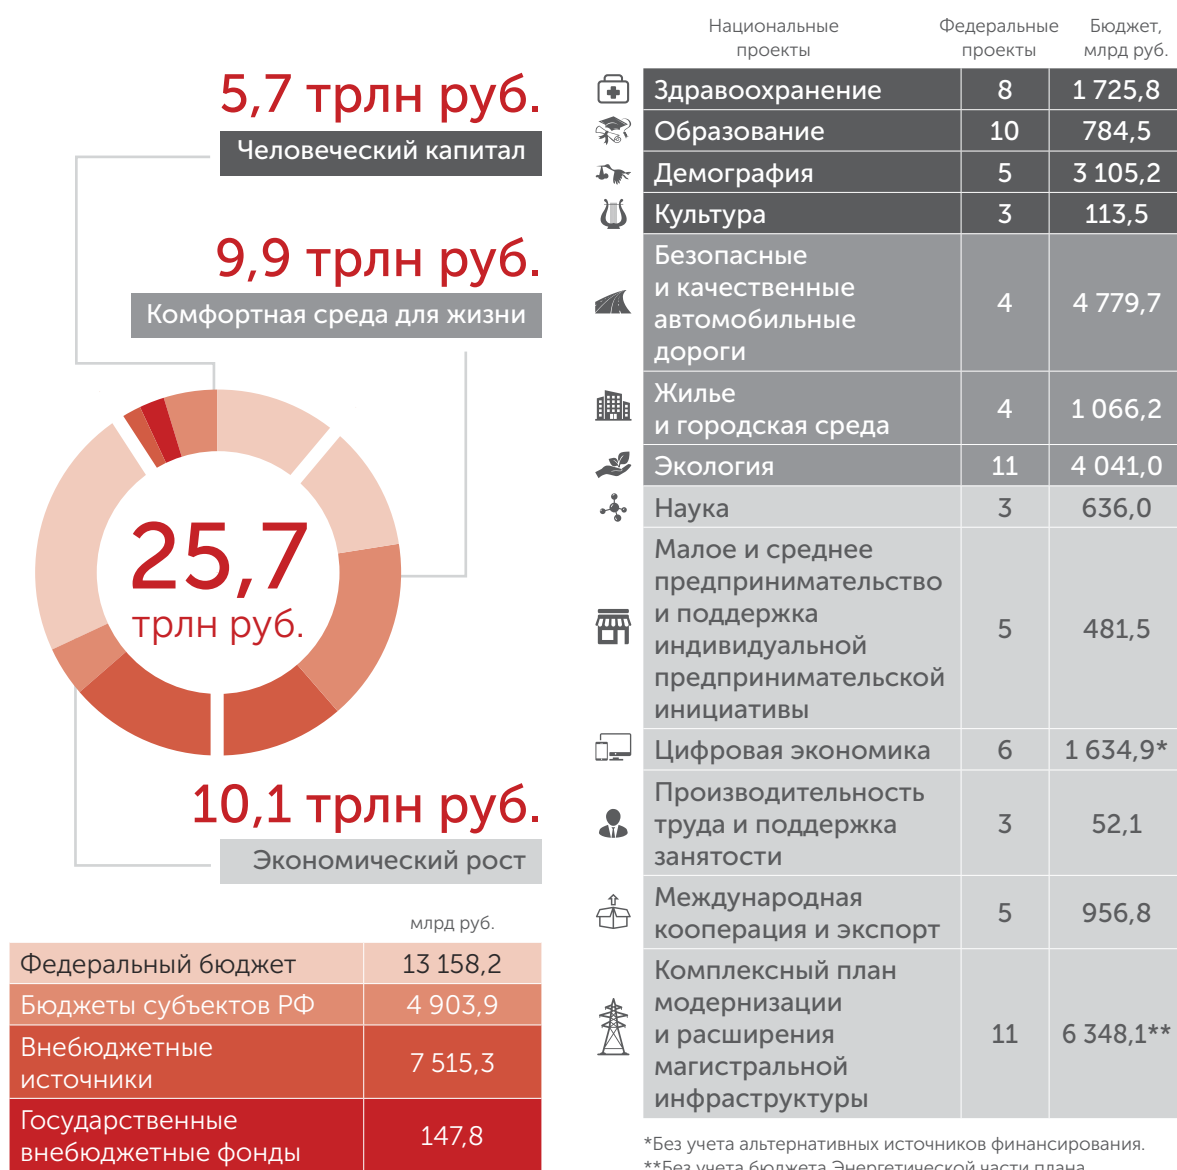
5,7 трлн руб.

Человеческий капитал

9,9 трлн руб.

Комфортная среда для жизни

25,7 трлн руб.

10,1 трлн руб.

Экономический рост

млрд руб.

| | |
|---|---|
| Федеральный бюджет | 13 158,2 |
| Бюджеты субъектов РФ | 4 903,9 |
| Внебюджетные источники | 7 515,3 |
| Государственные внебюджетные фонды | 147,8 |

| Национальные проекты | Федеральные проекты | Бюджет, млрд руб. |
|---|---|---|
| Здравоохранение | 8 | 1 725,8 |
| Образование | 10 | 784,5 |
| Демография | 5 | 3 105,2 |
| Культура | 3 | 113,5 |
| Безопасные и качественные автомобильные дороги | 4 | 4 779,7 |
| Жилье и городская среда | 4 | 1 066,2 |
| Экология | 11 | 4 041,0 |
| Наука | 3 | 636,0 |
| Малое и среднее предпринимательство и поддержка индивидуальной предпринимательской инициативы | 5 | 481,5 |
| Цифровая экономика | 6 | 1 634,9* |
| Производительность труда и поддержка занятости | 3 | 52,1 |
| Международная кооперация и экспорт | 5 | 956,8 |
| Комплексный план модернизации и расширения магистральной инфраструктуры | 11 | 6 348,1** |

*Без учета альтернативных источников финансирования.
**Без учета бюджета Энергетической части плана.